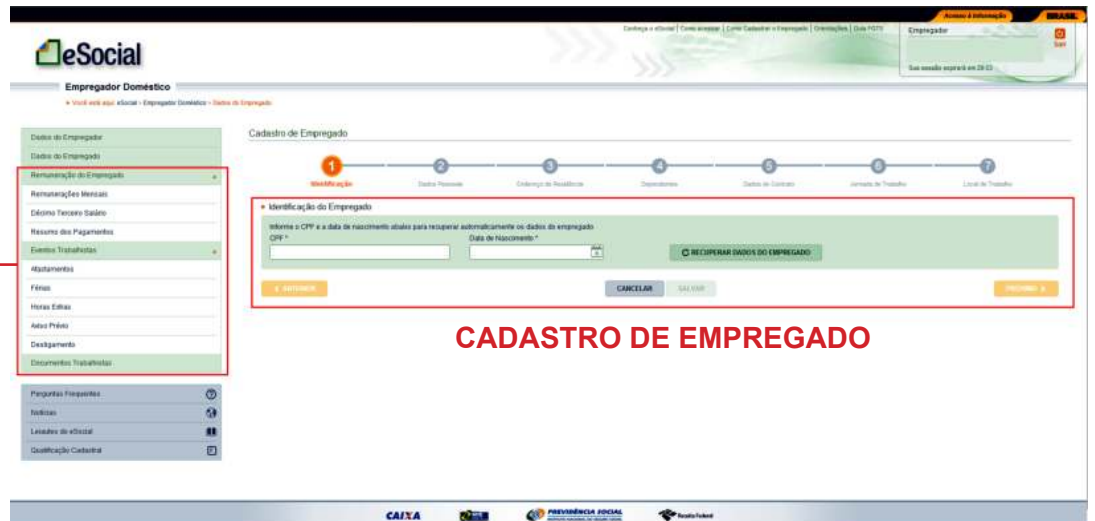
Acesso à informação BRASIL

eSocial

Conheça o eSocial | Como acessar | Como Cadastrar o Empregado | Orientações | Guia FGTS

Empregador

Sair

Sua sessão expirará em 29:53

Empregador Doméstico

Você está aqui: eSocial > Empregador Doméstico > Dados do Empregado

Dados do Empregador
Dados do Empregado
Remuneração do Empregado
Remunerações Mensais
Décimo Terceiro Salário
Resumo dos Pagamentos
Eventos Trabalhistas
Afastamentos
Férias
Horas Extras
Aviso Prévio
Desligamento
Documentos Trabalhistas

Perguntas Frequentes
Notícias
Leiautes do eSocial
Qualificação Cadastral

Cadastro de Empregado

1 Identificação
2 Dados Pessoais
3 Endereço de Residência
4 Dependentes
5 Dados do Contrato
6 Jornada de Trabalho
7 Local de Trabalho

Identificação do Empregado

Informe o CPF e a data de nascimento abaixo para recuperar automaticamente os dados do empregado

CPF *

Data de Nascimento *

RECUPERAR DADOS DO EMPREGADO

ANTERIOR

CANCELAR

SALVAR

PRÓXIMO

CADASTRO DE EMPREGADO

CAIXA

PREVIDÊNCIA SOCIAL

Receita Federal